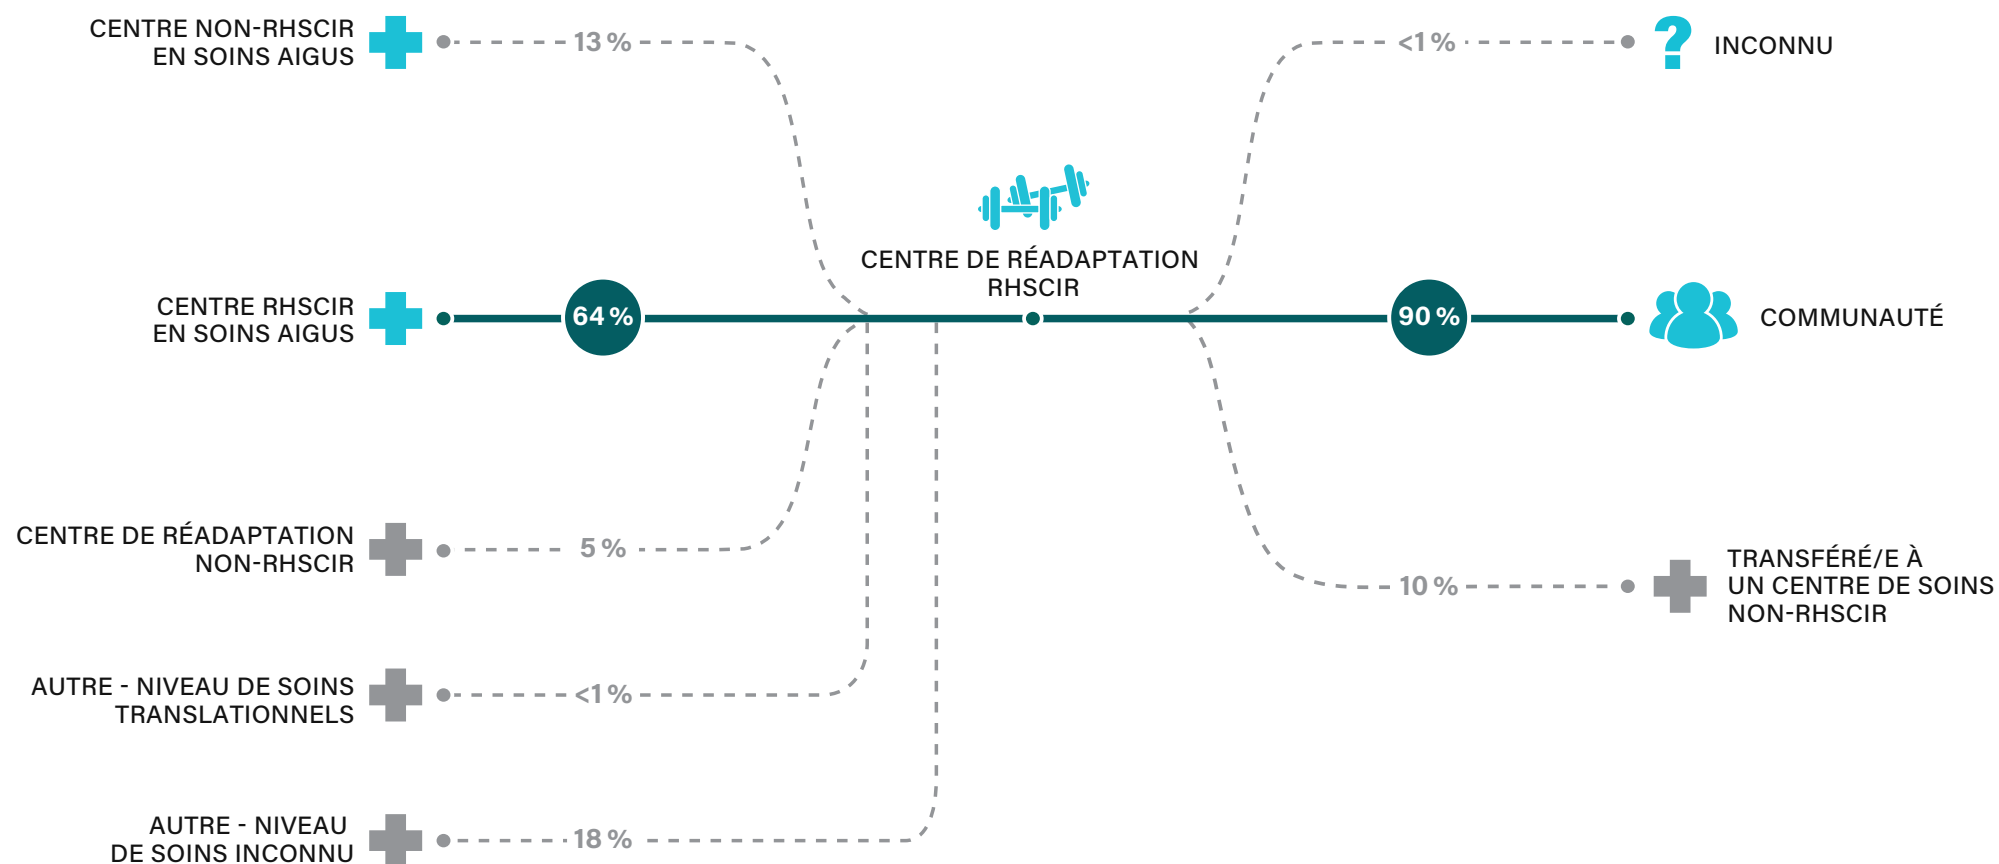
CENTRE NON-RHSCIR EN SOINS AIGUS

13 %

<1 %

INCONNU

CENTRE DE RÉADAPTATION RHSCIR

CENTRE RHSCIR EN SOINS AIGUS

64 %

90 %

COMMUNAUTÉ

CENTRE DE RÉADAPTATION NON-RHSCIR

5 %

10 %

TRANSFÉRÉ/E À UN CENTRE DE SOINS NON-RHSCIR

AUTRE - NIVEAU DE SOINS TRANSLATIONNELS

<1 %

AUTRE - NIVEAU DE SOINS INCONNU

18 %